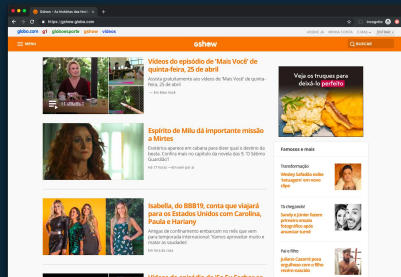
Gshow - As Notícias das Nov

https://gshow.globo.com

Incognito

globo.com g1 globoesporte gshow vídeos

MENU

gshow

BUSCAR

Vídeos do episódio de 'Mais Você' de quinta-feira, 25 de abril

Assista gratuitamente aos vídeos do 'Mais Você' de quinta-feira, 25 de abril

Espírito de Milu dá importante missão a Mirtes

Isabella, do BBB19, conta que viajará para os Estados Unidos com Carolina, Paula e Hariany

Veja os truques para deixá-lo perfeito

Famosos e mais

Transformação

Wesley Safadão exibe 'carequinha' em novo clipe

Tá chegando!

Fã clube